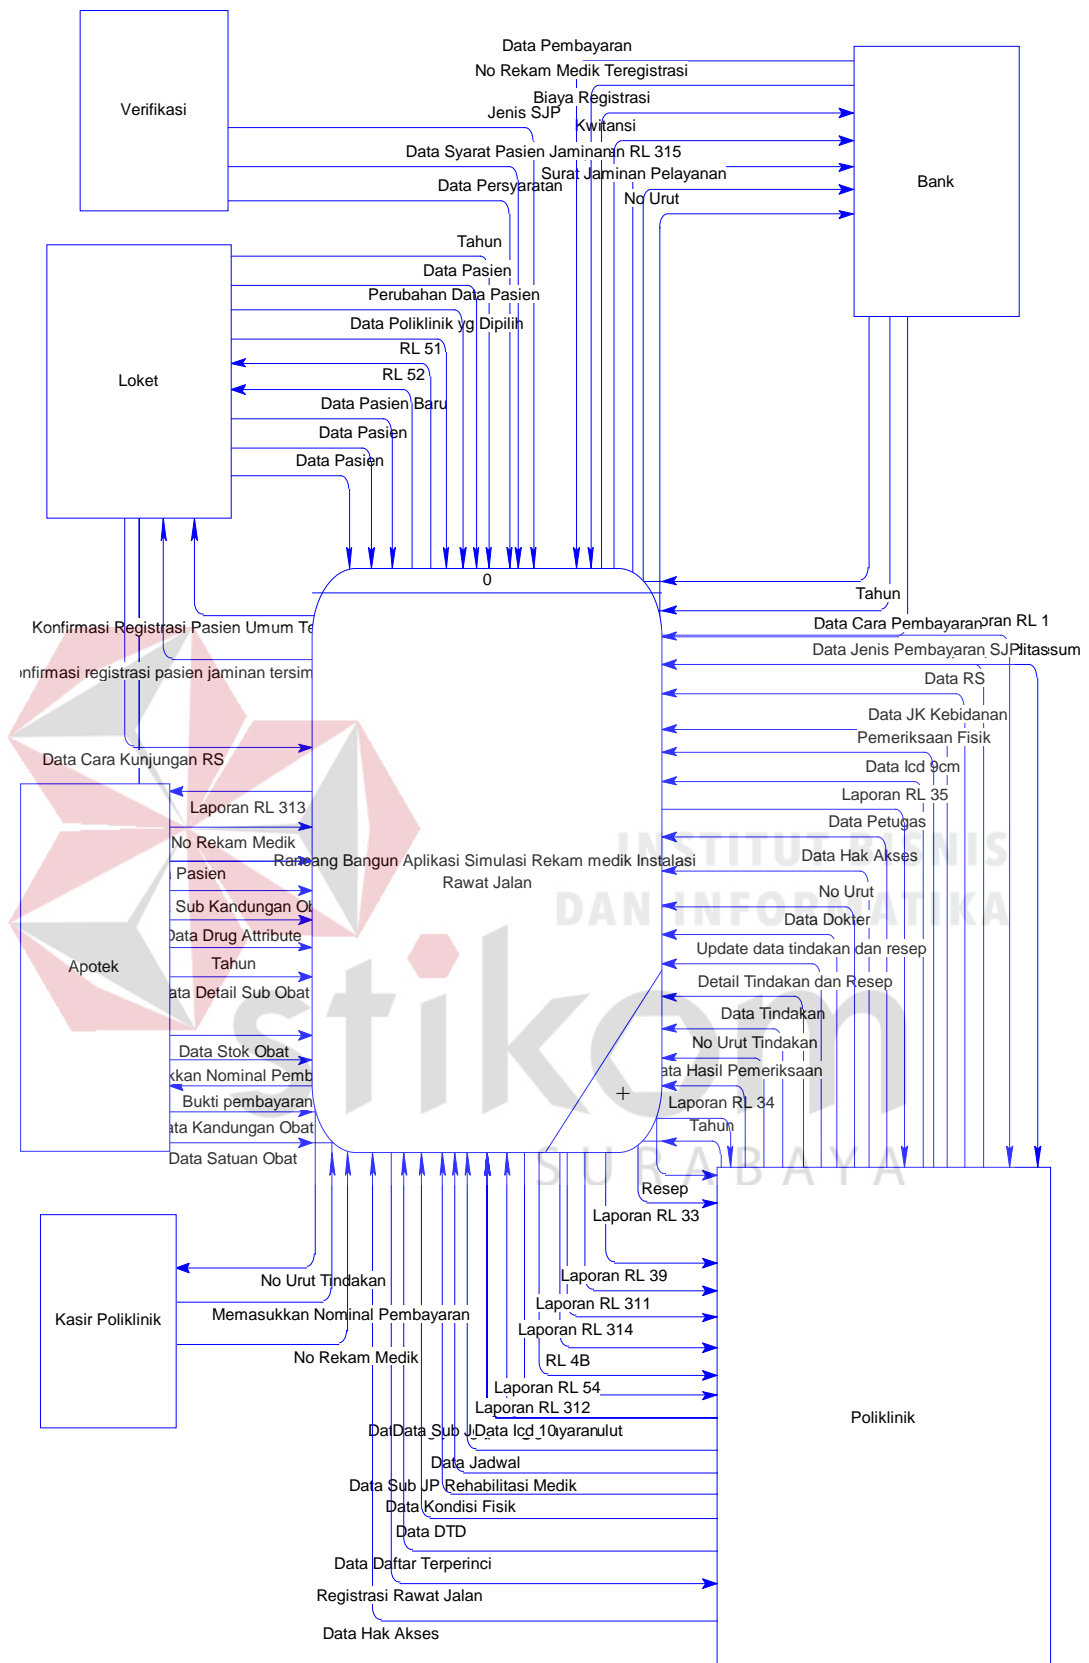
Verifikasi

Bank

Data Pembayaran
No Rekam Medik Teregistrasi
Biaya Registrasi
Jenis SJP
Kwitansi
Data Syarat Pasien Jaminanan RL 315
Surat Jaminan Pelayanan
Data Persyaratan
No Urut

Loket

Tahun
Data Pasien
Perubahan Data Pasien
Data Poliklinik yg Dipilih
RL 51
RL 52
Data Pasien Baru
Data Pasien
Data Pasien

0

Rancang Bangun Aplikasi Simulasi Rekam medik Instalasi Rawat Jalan

Konfirmasi Registrasi Pasien Umum Te
nfirmasi registrasi pasien jaminan tersim
Data Cara Kunjungan RS

Apotek

Laporan RL 313
No Rekam Medik
Pasien
Sub Kandungan Ob
Data Drug Attribute
Tahun
ata Detail Sub Obat
Data Stok Obat
kan Nominal Pemb
Bukti pembayaran
ata Kandungan Obat
Data Satuan Obat

Tahun
Data Cara Pembayaran ran RL 1
Data Jenis Pembayaran SJP itassum
Data RS
Data JK Kebidanan
Pemeriksaan Fisik
Data Icd 9cm
Laporan RL 35
Data Petugas
Data Hak Akses
No Urut
Data Dokter
Update data tindakan dan resep
Detail Tindakan dan Resep
Data Tindakan
No Urut Tindakan
ata Hasil Pemeriksaan
Laporan RL 34
Tahun
Resep
Laporan RL 33

Kasir Poliklinik

No Urut Tindakan
Memasukkan Nominal Pembayaran
No Rekam Medik

Laporan RL 39
Laporan RL 311
Laporan RL 314
RL 4B
Laporan RL 54
Laporan RL 312
DatData Sub JData Icd 10ayaranulut
Data Jadwal
Data Sub JP Rehabilitasi Medik
Data Kondisi Fisik
Data DTD
Data Daftar Terperinci
Registrasi Rawat Jalan
Data Hak Akses

Poliklinik

INSTITUT BISNIS DAN INFORMATIKA
stikom
SURABAYA